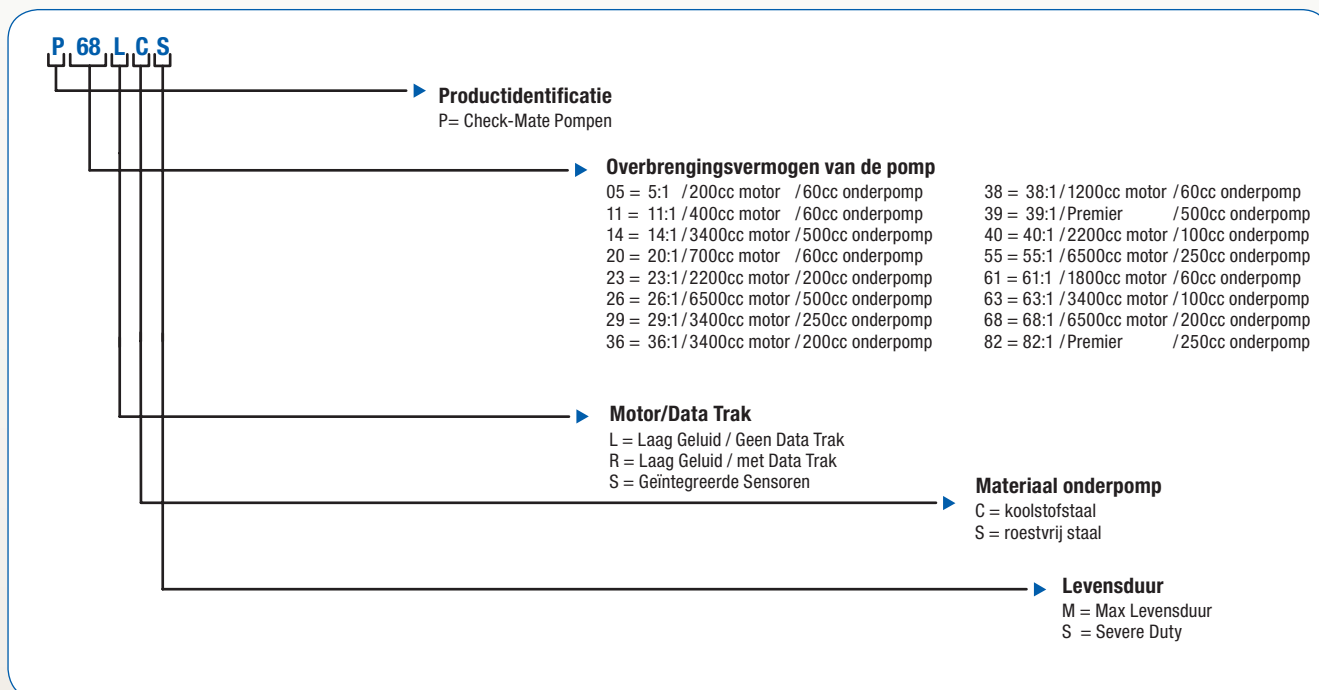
P 68 L C S

Productidentificatie
P= Check-Mate Pompen

Overbrengingsvermogen van de pomp
05 = 5:1 /200cc motor /60cc onderpomp
11 = 11:1 /400cc motor /60cc onderpomp
14 = 14:1 /3400cc motor /500cc onderpomp
20 = 20:1 /700cc motor /60cc onderpomp
23 = 23:1 /2200cc motor /200cc onderpomp
26 = 26:1 /6500cc motor /500cc onderpomp
29 = 29:1 /3400cc motor /250cc onderpomp
36 = 36:1 /3400cc motor /200cc onderpomp

38 = 38:1 /1200cc motor /60cc onderpomp
39 = 39:1 /Premier /500cc onderpomp
40 = 40:1 /2200cc motor /100cc onderpomp
55 = 55:1 /6500cc motor /250cc onderpomp
61 = 61:1 /1800cc motor /60cc onderpomp
63 = 63:1 /3400cc motor /100cc onderpomp
68 = 68:1 /6500cc motor /200cc onderpomp
82 = 82:1 /Premier /250cc onderpomp

Motor/Data Trak
L = Laag Geluid / Geen Data Trak
R = Laag Geluid / met Data Trak
S = Geïntegreerde Sensoren

Materiaal onderpomp
C = koolstofstaal
S = roestvrij staal

Levensduur
M = Max Levensduur
S = Severe Duty